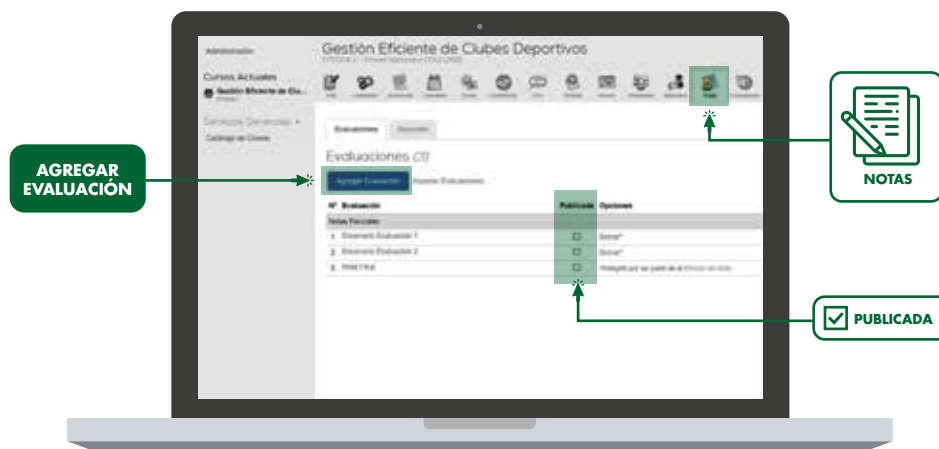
Administración

Cursos Actuales

Gestión Eficiente de Clu...

Servicios Generales

Catálogo de Cursos

Gestión Eficiente de Clubes Deportivos

Notas

Evaluaciones

Evaluaciones

Agregar Evaluación

Ajustar Evaluaciones

Nº Evaluación

Publicada

Opciones

Notas Parciales

1 Evaluación 1

2 Evaluación 2

3 Nota Final

AGREGAR EVALUACIÓN

NOTAS

PUBLICADA